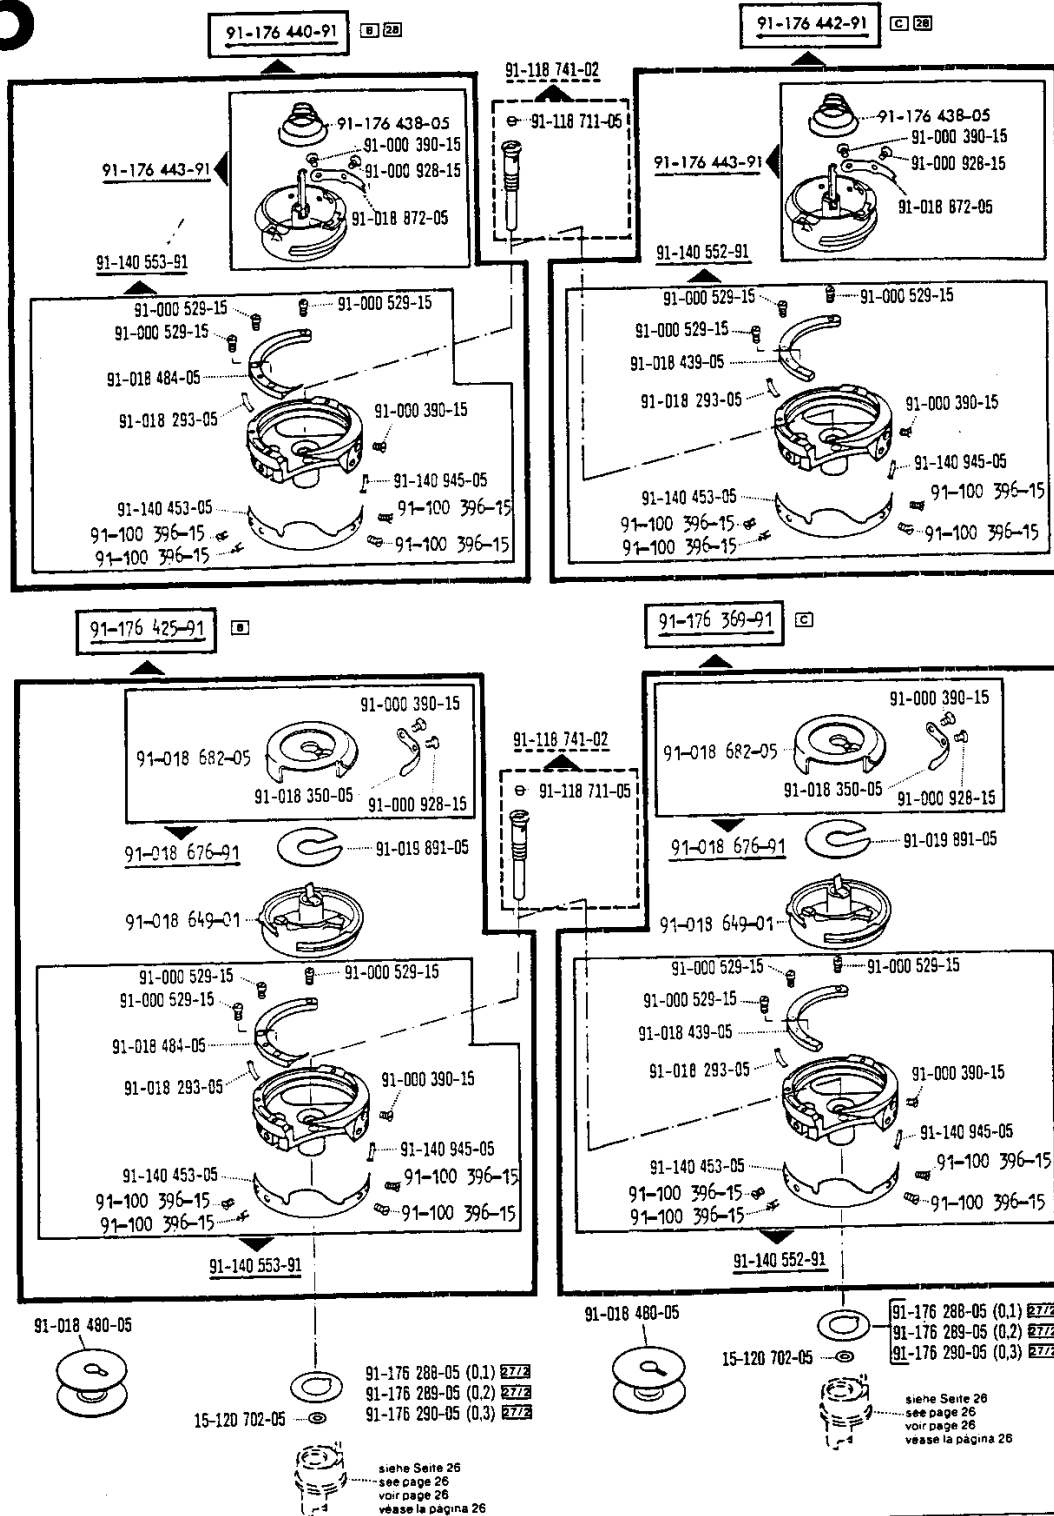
91-176 440-91 B 28

91-176 442-91 C 28

91-118 741-02

91-118 711-05

91-176 438-05
91-000 390-15
91-000 928-15
91-176 443-91
91-018 872-05

91-140 553-91
91-000 529-15
91-000 529-15
91-000 529-15
91-018 484-05
91-018 293-05
91-000 390-15
91-140 945-05
91-140 453-05
91-100 396-15
91-100 396-15
91-100 396-15
91-100 396-15

91-176 438-05
91-000 390-15
91-176 443-91
91-000 928-15
91-018 872-05

91-140 552-91
91-000 529-15
91-000 529-15
91-000 529-15
91-018 439-05
91-018 293-05
91-000 390-15
91-140 945-05
91-140 453-05
91-100 396-15
91-100 396-15
91-100 396-15
91-100 396-15

91-176 425-91 B

91-176 369-91 C

91-000 390-15
91-018 682-05
91-018 350-05
91-000 928-15
91-018 676-91
91-019 891-05
91-018 649-01

91-118 741-02
91-118 711-05

91-000 390-15
91-018 682-05
91-018 350-05
91-000 928-15
91-018 676-91
91-019 891-05
91-018 649-01

91-000 529-15
91-000 529-15
91-000 529-15
91-018 484-05
91-018 293-05
91-000 390-15
91-140 945-05
91-140 453-05
91-100 396-15
91-100 396-15
91-100 396-15
91-100 396-15
91-140 553-91

91-000 529-15
91-000 529-15
91-000 529-15
91-018 439-05
91-018 293-05
91-000 390-15
91-140 945-05
91-140 453-05
91-100 396-15
91-100 396-15
91-100 396-15
91-100 396-15
91-140 552-91

91-018 480-05
91-176 288-05 (0,1) 27/2
91-176 289-05 (0,2) 27/2
91-176 290-05 (0,3) 27/2
15-120 702-05
siehe Seite 26
see page 26
voir page 26
véase la página 26

91-018 480-05
15-120 702-05
91-176 288-05 (0,1) 27/2
91-176 289-05 (0,2) 27/2
91-176 290-05 (0,3) 27/2
siehe Seite 26
see page 26
voir page 26
véase la página 26